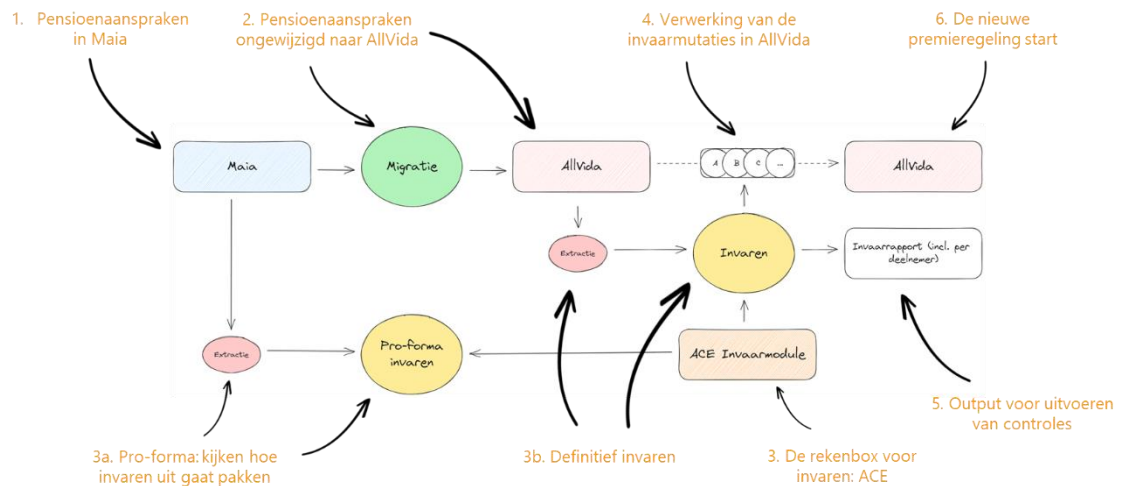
1. Pensioenaanspraken in Maia

2. Pensioenaanspraken ongewijzigd naar AllVida

4. Verwerking van de invaarmutaties in AllVida

6. De nieuwe premieregeling start

Maia

Migratie

AllVida

A B C ...

AllVida

Extractie

Invaren

Invaarrapport (incl. per deelnemer)

Extractie

Pro-forma invaren

ACE Invaarmodule

5. Output voor uitvoeren van controles

3a. Pro-forma: kijken hoe invaren uit gaat pakken

3b. Definitief invaren

3. De rekenbox voor invaren: ACE